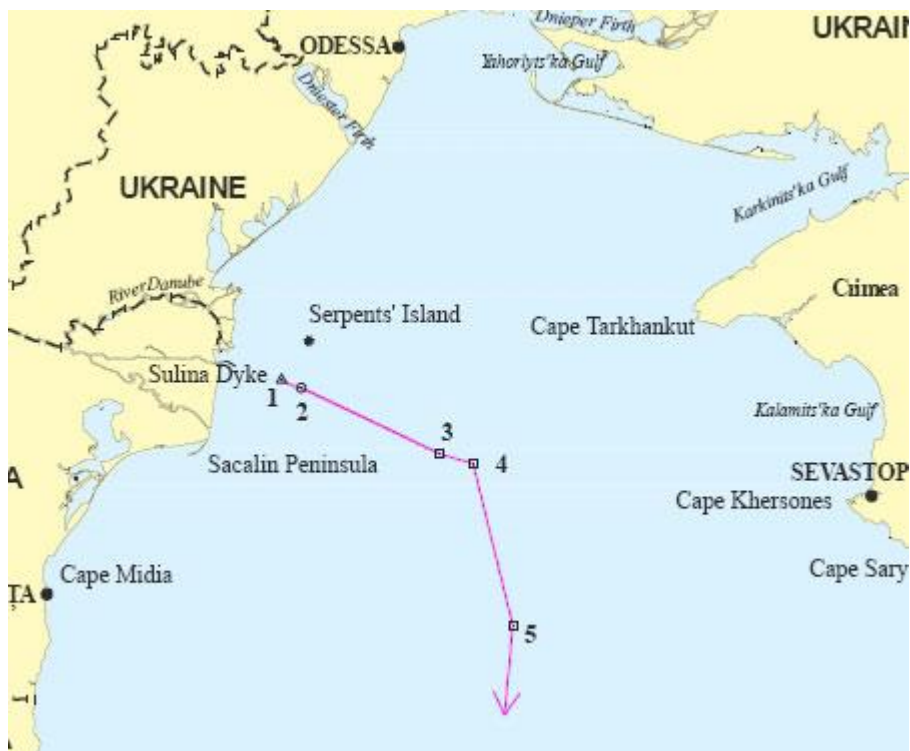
ODESSA
Dnieper Firth
UKRAIN
Yahorlyts'ka Gulf
Dniester Firth
UKRAINE
Karkinits'ka Gulf
River Danube
Serpents' Island
Cape Tarkhankut
Ciimea
Sulina Dyke
1
2
3
4
Kalamits'ka Gulf
Sacalin Peninsula
A
SEVASTOP
Cape Khersones
Cape Midia
ȚA
Cape Sary
5